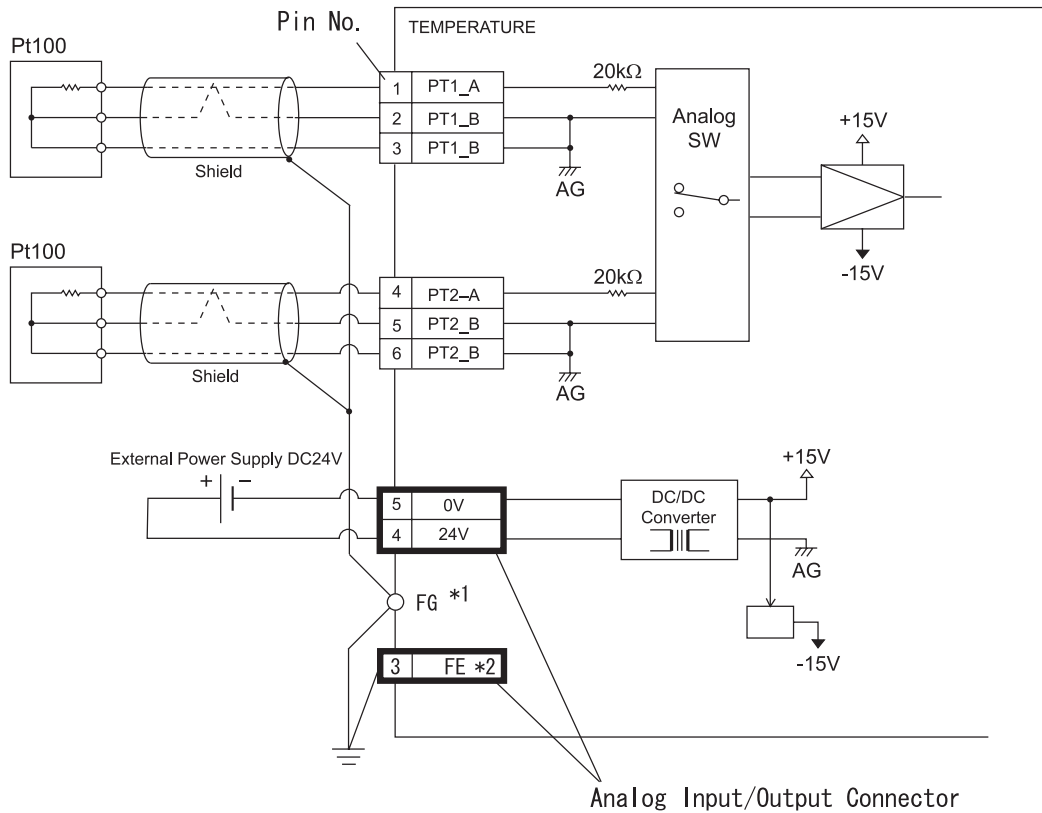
Pin No.

TEMPERATURE

Pt100

Shield

| 1 | PT1_A |
|---|---|
| 2 | PT1_B |
| 3 | PT1_B |

20kΩ

AG

Analog SW

+15V

-15V

Pt100

Shield

| 4 | PT2–A |
|---|---|
| 5 | PT2_B |
| 6 | PT2_B |

20kΩ

AG

External Power Supply DC24V

+ −

| 5 | 0V |
|---|---|
| 4 | 24V |

DC/DC Converter

+15V

AG

-15V

FG *1

| 3 | FE *2 |
|---|---|

Analog Input/Output Connector